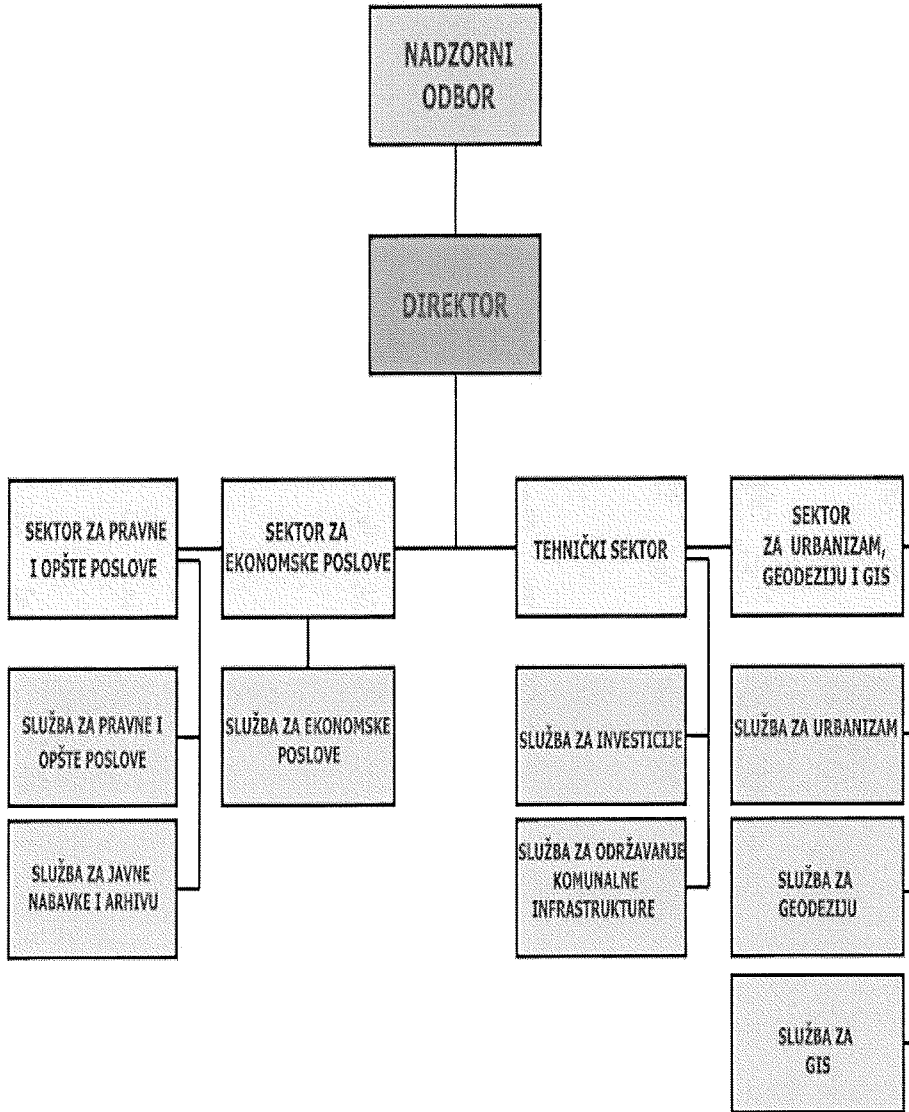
NADZORNI ODBOR

DIREKTOR

SEKTOR ZA PRAVNE I OPŠTE POSLOVE

SEKTOR ZA EKONOMSKE POSLOVE

TEHNIČKI SEKTOR

SEKTOR ZA URBANIZAM, GEODEZIJU I GIS

SLUŽBA ZA PRAVNE I OPŠTE POSLOVE

SLUŽBA ZA JAVNE NABAVKE I ARHIVU

SLUŽBA ZA EKONOMSKE POSLOVE

SLUŽBA ZA INVESTICIJE

SLUŽBA ZA ODRŽAVANJE KOMUNALNE INFRASTRUKTURE

SLUŽBA ZA URBANIZAM

SLUŽBA ZA GEODEZIJU

SLUŽBA ZA GIS